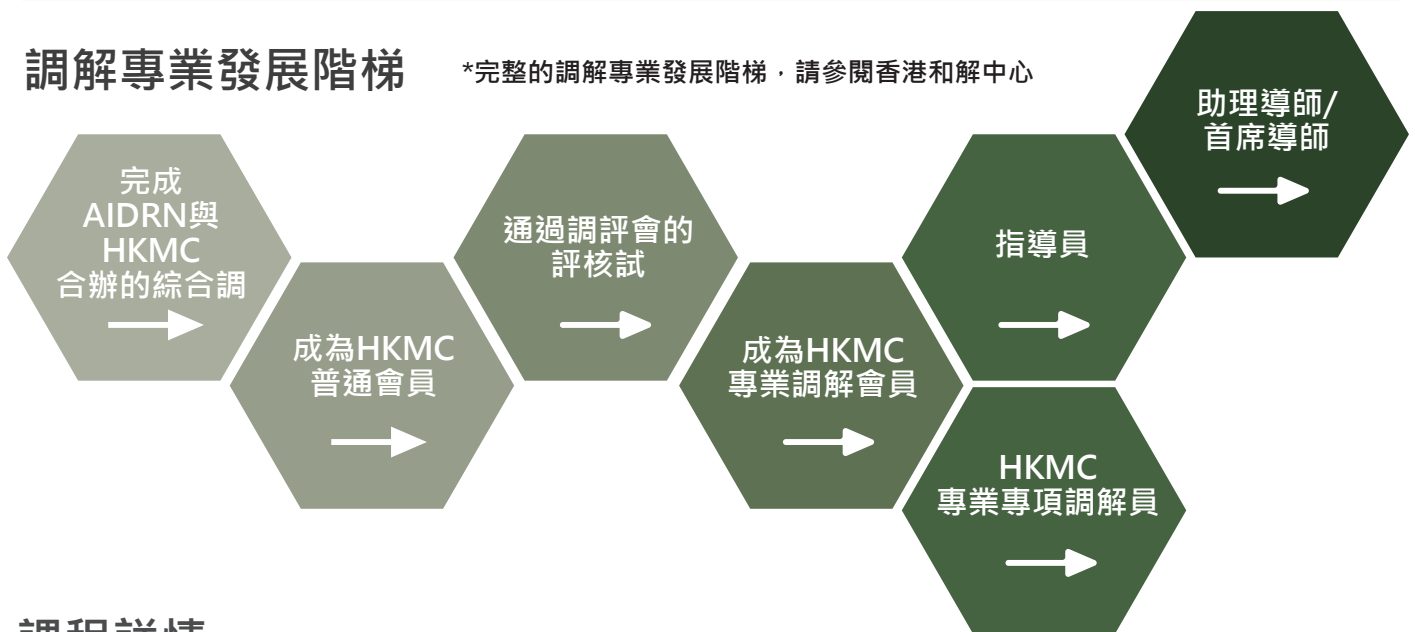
調解專業發展階梯

*完整的調解專業發展階梯，請參閱香港和解中心

完成 AIDRN與 HKMC 合辦的綜合調

成為HKMC 普通會員

通過調評會的評核試

成為HKMC 專業調解會員

指導員

HKMC 專業專項調解員

助理導師/ 首席導師

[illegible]